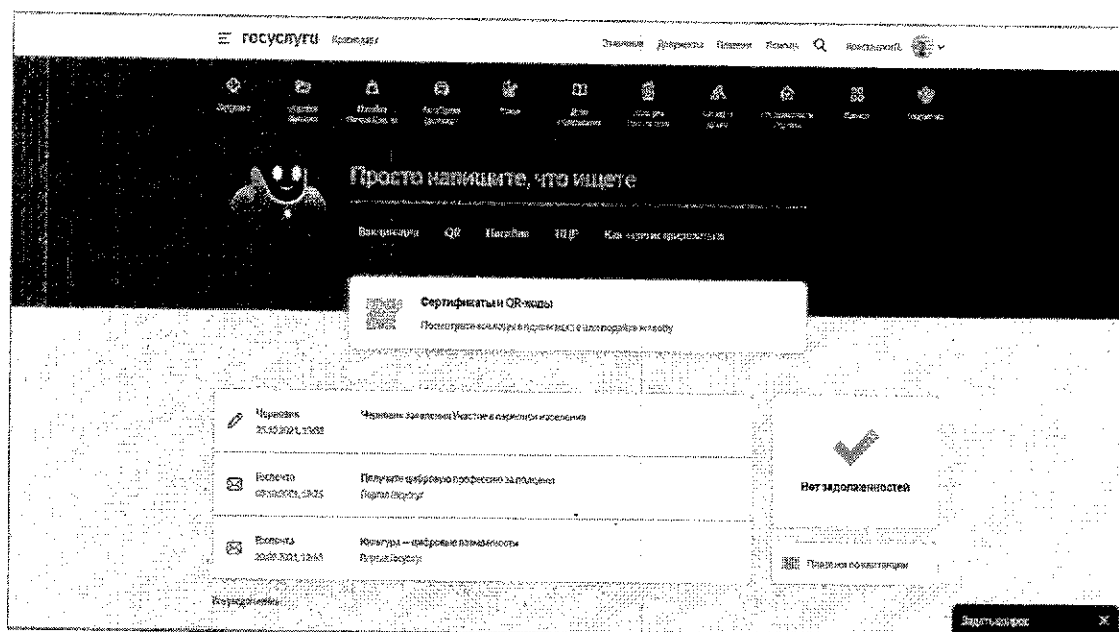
госуслуги Краснодар

Заявления Документы Платежи Помощь

Просто напишите, что ищете

Вакцинация QR Пособия НДФЛ

Сертификаты и QR-коды

Черновик
25.10.2021, 13:02
Черновик заявления Участие в переписи населения

Получено
Получите цифровую профессию за полцены
Портал Госуслуг

Получено
20.09.2021, 12:53
Культура — цифровые возможности
Портал Госуслуг

Нет задолженностей

Платёж по квитанции

Задать вопрос